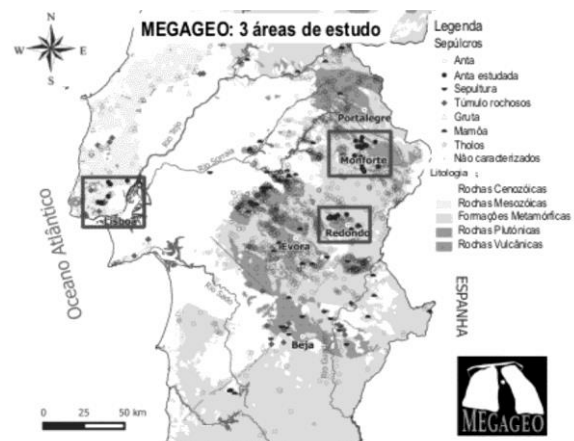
MEGAGEO: 3 áreas de estudo

N
W
E
S

Legenda
Sepúlcros
Anta
Anta estudada
Sepultura
Túmulo rochosos
Gruta
Mamôa
Tholos
Não caracterizados
Litologia
Rochas Cenozóicas
Rochas Mesozóicas
Formações Metamórficas
Rochas Plutónicas
Rochas Vulcânicas

Portalegre
Monforte
Lisboa
Redondo
Évora
Beja
Rio Tejo
Rio Sorraia
Rio Sado
Rio Guadiana

Oceano Atlântico
ESPANHA

0 25 50 km

MEGAGEO